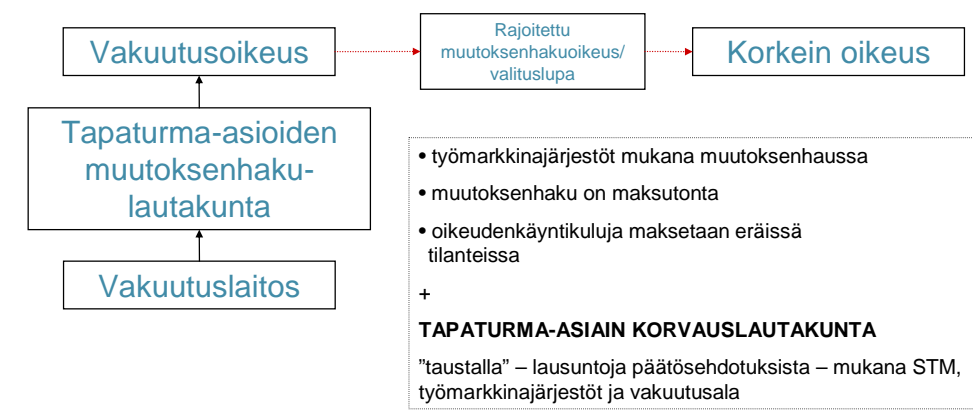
Vakuutusoikeus

Rajoitettu muutoksenhakuoikeus/ valituslupa

Korkein oikeus

Tapaturma-asioiden muutoksenhakulautakunta

Vakuutuslaitos

• työmarkkinajärjestöt mukana muutoksenhaussa

• muutoksenhaku on maksutonta

• oikeudenkäyntikuluja maksetaan eräissä tilanteissa

+

TAPATURMA-ASIAIN KORVAUSLAUTAKUNTA

”taustalla” – lausuntoja päätösehdotuksista – mukana STM, työmarkkinajärjestöt ja vakuutusala